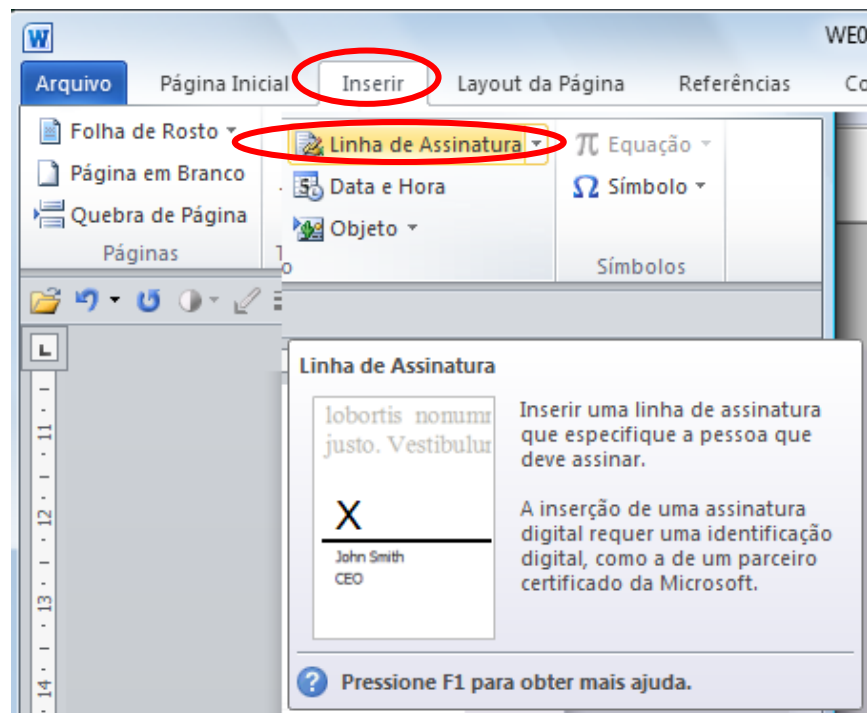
W

WE0

Arquivo Página Inicial Inserir Layout da Página Referências Co

Folha de Rosto
Página em Branco
Quebra de Página
Páginas

Linha de Assinatura
Data e Hora
Objeto

Equação
Símbolo
Símbolos

Linha de Assinatura

lobortis nonumr
justo. Vestibulur

X
John Smith
CEO

Inserir uma linha de assinatura que especifique a pessoa que deve assinar.

A inserção de uma assinatura digital requer uma identificação digital, como a de um parceiro certificado da Microsoft.

Pressione F1 para obter mais ajuda.

11 12 13 14